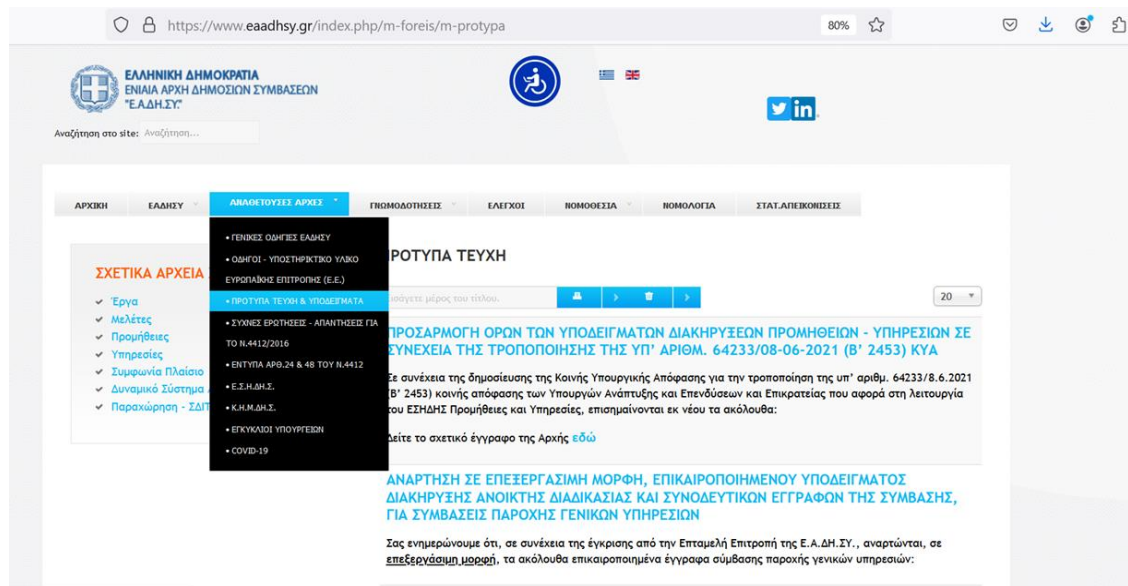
https://www.eaadhsy.gr/index.php/m-foreis/m-protypa

80%

ΕΛΛΗΝΙΚΗ ΔΗΜΟΚΡΑΤΙΑ
ΕΝΙΑΙΑ ΑΡΧΗ ΔΗΜΟΣΙΩΝ ΣΥΜΒΑΣΕΩΝ
"Ε.Α.ΔΗ.ΣΥ."

Αναζήτηση στο site: Αναζήτηση...

ΑΡΧΙΚΗ | ΕΑΔΗΣΥ | ΑΝΑΘΕΤΟΥΣΕΣ ΑΡΧΕΣ | ΓΝΩΜΟΔΟΤΗΣΕΙΣ | ΕΛΕΓΧΟΙ | ΝΟΜΟΘΕΣΙΑ | ΝΟΜΟΛΟΓΙΑ | ΣΤΑΤ.ΑΠΕΙΚΟΝΙΣΕΙΣ

• ΓΕΝΙΚΕΣ ΟΔΗΓΙΕΣ ΕΑΔΗΣΥ
• ΟΔΗΓΟΙ - ΥΠΟΣΤΗΡΙΚΤΙΚΟ ΥΛΙΚΟ ΕΥΡΩΠΑΪΚΗΣ ΕΠΙΤΡΟΠΗΣ (Ε.Ε.)
• ΠΡΟΤΥΠΑ ΤΕΥΧΗ & ΥΠΟΔΕΙΓΜΑΤΑ
• ΣΥΧΝΕΣ ΕΡΩΤΗΣΕΙΣ - ΑΠΑΝΤΗΣΕΙΣ ΓΙΑ ΤΟ Ν.4412/2016
• ΕΝΤΥΠΑ ΑΡΘ.24 & 48 ΤΟΥ Ν.4412
• Ε.Σ.Η.ΔΗ.Σ.
• Κ.Η.Μ.ΔΗ.Σ.
• ΕΓΚΥΚΛΙΟΙ ΥΠΟΥΡΓΕΙΩΝ
• COVID-19

ΣΧΕΤΙΚΑ ΑΡΧΕΙΑ
Έργα
Μελέτες
Προμήθειες
Υπηρεσίες
Συμφωνία Πλαίσιο
Δυναμικό Σύστημα
Παραχώρηση - ΣΔΙΤ

ΠΡΟΤΥΠΑ ΤΕΥΧΗ

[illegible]σάγετε μέρος του τίτλου.

20

ΠΡΟΣΑΡΜΟΓΗ ΟΡΩΝ ΤΩΝ ΥΠΟΔΕΙΓΜΑΤΩΝ ΔΙΑΚΗΡΥΞΕΩΝ ΠΡΟΜΗΘΕΙΩΝ - ΥΠΗΡΕΣΙΩΝ ΣΕ ΣΥΝΕΧΕΙΑ ΤΗΣ ΤΡΟΠΟΠΟΙΗΣΗΣ ΤΗΣ ΥΠ' ΑΡΙΘΜ. 64233/08-06-2021 (Β' 2453) ΚΥΑ

Σε συνέχεια της δημοσίευσης της Κοινής Υπουργικής Απόφασης για την τροποποίηση της υπ' αριθμ. 64233/8.6.2021 (Β' 2453) κοινής απόφασης των Υπουργών Ανάπτυξης και Επενδύσεων και Επικρατείας που αφορά στη λειτουργία του ΕΣΗΔΗΣ Προμήθειες και Υπηρεσίες, επισημαίνονται εκ νέου τα ακόλουθα:

Δείτε το σχετικό έγγραφο της Αρχής εδώ

ΑΝΑΡΤΗΣΗ ΣΕ ΕΠΕΞΕΡΓΑΣΙΜΗ ΜΟΡΦΗ, ΕΠΙΚΑΙΡΟΠΟΙΗΜΕΝΟΥ ΥΠΟΔΕΙΓΜΑΤΟΣ ΔΙΑΚΗΡΥΞΗΣ ΑΝΟΙΚΤΗΣ ΔΙΑΔΙΚΑΣΙΑΣ ΚΑΙ ΣΥΝΟΔΕΥΤΙΚΩΝ ΕΓΓΡΑΦΩΝ ΤΗΣ ΣΥΜΒΑΣΗΣ, ΓΙΑ ΣΥΜΒΑΣΕΙΣ ΠΑΡΟΧΗΣ ΓΕΝΙΚΩΝ ΥΠΗΡΕΣΙΩΝ

Σας ενημερώνουμε ότι, σε συνέχεια της έγκρισης από την Επταμελή Επιτροπή της Ε.Α.ΔΗ.ΣΥ., αναρτώνται, σε επεξεργάσιμη μορφή, τα ακόλουθα επικαιροποιημένα έγγραφα σύμβασης παροχής γενικών υπηρεσιών: